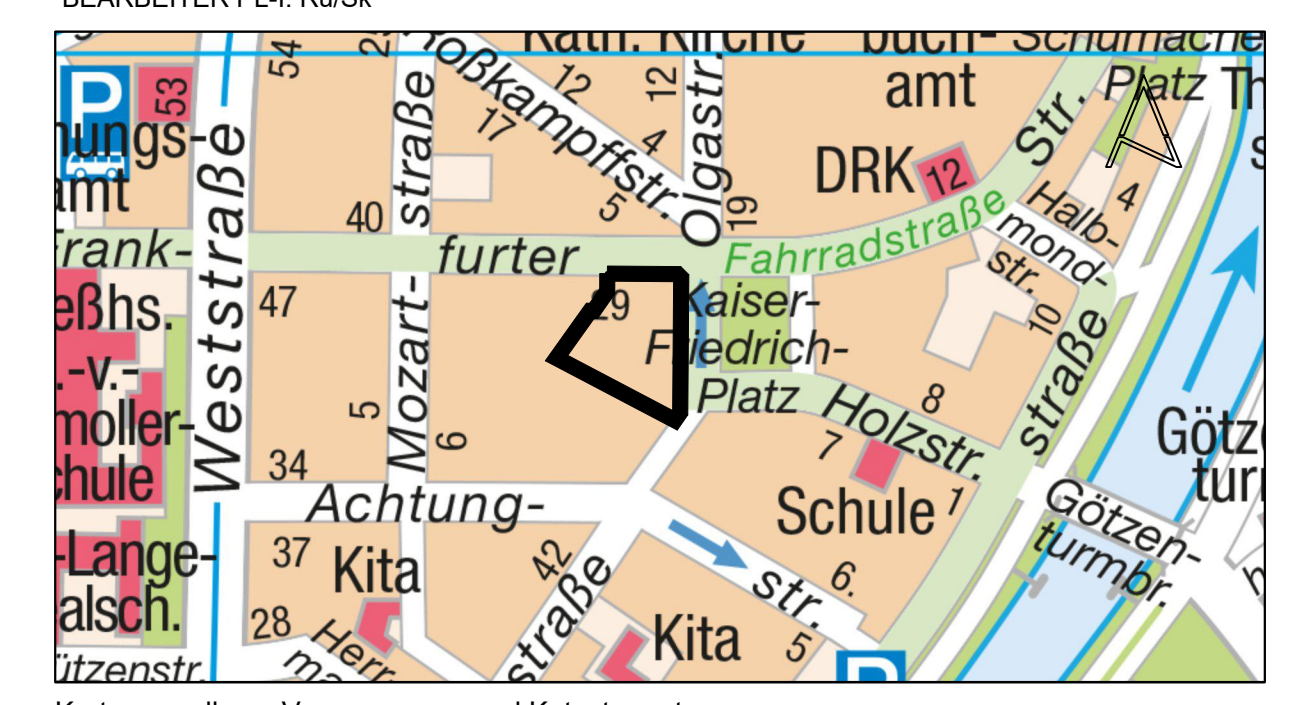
BEARBEITER PL-I. Ku/Sk

Kath. Kirche
buch-
amt
Schumacher
Platz
54
2
Roßkampffstr.
12
12
Olgastr.
4
17
5
19
53
P
nungs-
amt
DRK
12
Str.
Halb-
mond-
str.
4
40
straße
Frank-
furter
Fahrradstraße
Weststraße
47
29
Kaiser-
Friedrich-
Platz
10
eßhs.
.-v.-
moller-
schule
Mozart-
5
6
8
Holzstr.
7
straße
Götz
turm
34
Achtung-
Schule
1
Götzen-
turmbr.
-Lange-
alsch.
37
Kita
42
straße
str.
6.
28
Herr
Kita
5
P
ützenstr.